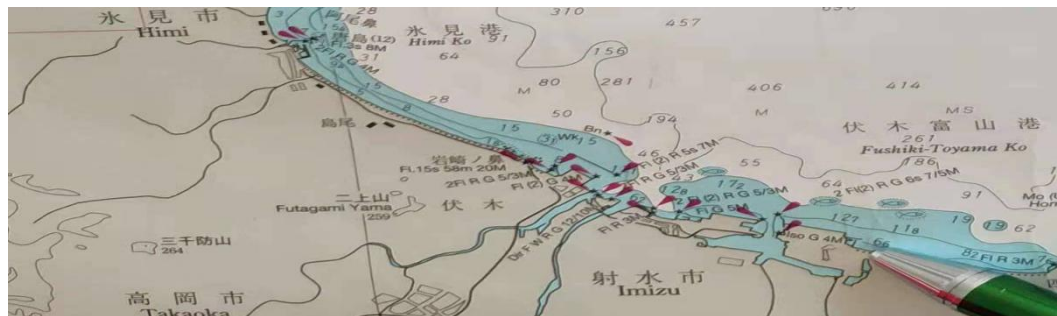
氷見市
Himi
28
虻尾鼻
310
457
氷見港
Himi Ko
91
64
(12)
3s 8M
R G
156
80
281
406
414
M
28
50
M
MS
鳥尾
15
194
Bn
伏木富山港
Fushiki-Toyama Ko
261
186
岩崎ノ鼻
Fl.15s 58m 20M
2Fl R G 5/3M
Fl (2) G
Fl (2) R 5s 7M
R G 5/3M
55
64
2 Fl(2) R G 6s 7/5M
91
二上山
Futagami Yama
259
伏木
R G 5/3M
5M
127
19
19
62
三千防山
264
Fl R 3M
Iso G 4M
66
Fl R 3M
射水市
Imizu
高岡市
Takaoka